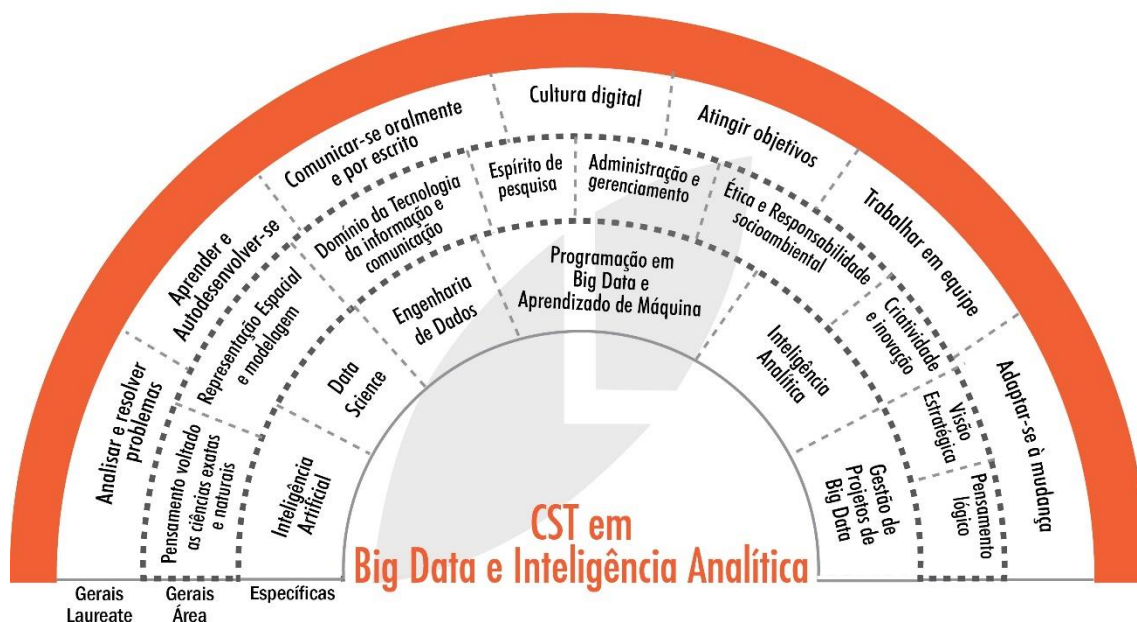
Analisar e resolver problemas

Aprender e Autodesenvolver-se

Comunicar-se oralmente e por escrito

Cultura digital

Atingir objetivos

Trabalhar em equipe

Adaptar-se à mudança

Pensamento voltado as ciências exatas e naturais

Representação Espacial e modelagem

Domínio da Tecnologia da informação e comunicação

Espírito de pesquisa

Administração e gerenciamento

Ética e Responsabilidade socioambiental

Criatividade e inovação

Visão Estratégica

Pensamento lógico

Inteligência Artificial

Data Science

Engenharia de Dados

Programação em Big Data e Aprendizado de Máquina

Inteligência Analítica

Gestão de Projetos de Big Data

CST em Big Data e Inteligência Analítica

Gerais Laureate

Gerais Área

Específicas